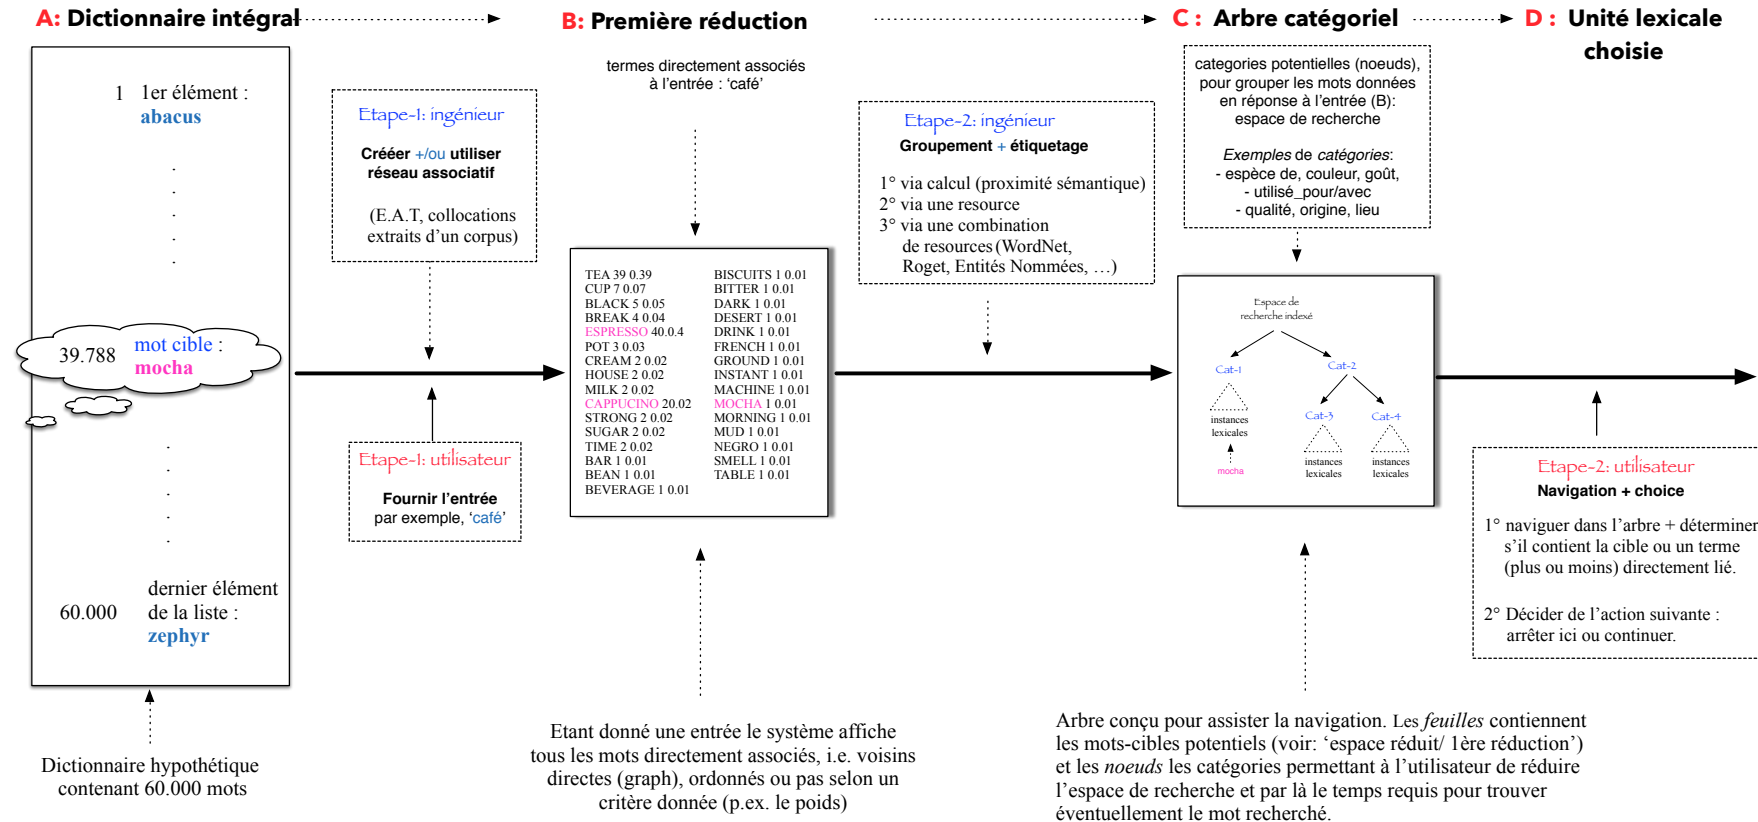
A: Dictionnaire intégral

B: Première réduction

C : Arbre catégoriel

D : Unité lexicale choisie

1 1er élément : abacus

.
.
.
.
.

39.788 mot cible : mocha

.
.
.
.
.

60.000 dernier élément de la liste : zephyr

Dictionnaire hypothétique contenant 60.000 mots

Etape-1: ingénieur

Crééer +/ou utiliser réseau associatif

(E.A.T, collocations extraits d'un corpus)

Etape-1: utilisateur

Fournir l'entrée par exemple, 'café'

termes directement associés à l'entrée : 'café'

| | |
|---|---|
| TEA 39 0.39 | BISCUITS 1 0.01 |
| CUP 7 0.07 | BITTER 1 0.01 |
| BLACK 5 0.05 | DARK 1 0.01 |
| BREAK 4 0.04 | DESERT 1 0.01 |
| ESPRESSO 40.0.4 | DRINK 1 0.01 |
| POT 3 0.03 | FRENCH 1 0.01 |
| CREAM 2 0.02 | GROUND 1 0.01 |
| HOUSE 2 0.02 | INSTANT 1 0.01 |
| MILK 2 0.02 | MACHINE 1 0.01 |
| CAPPUCINO 20.02 | MOCHA 1 0.01 |
| STRONG 2 0.02 | MORNING 1 0.01 |
| SUGAR 2 0.02 | MUD 1 0.01 |
| TIME 2 0.02 | NEGRO 1 0.01 |
| BAR 1 0.01 | SMELL 1 0.01 |
| BEAN 1 0.01 | TABLE 1 0.01 |
| BEVERAGE 1 0.01 | |

Etant donné une entrée le système affiche tous les mots directement associés, i.e. voisins directes (graph), ordonnés ou pas selon un critère donnée (p.ex. le poids)

Etape-2: ingénieur

Groupement + étiquetage

1° via calcul (proximité sémantique)
2° via une resource
3° via une combination de resources (WordNet, Roget, Entités Nommées, …)

categories potentielles (noeuds), pour grouper les mots données en réponse à l'entrée (B): espace de recherche

Exemples de catégories:
- espèce de, couleur, goût,
- utilisé_pour/avec
- qualité, origine, lieu

Espace de recherche indexé

Cat-1

Cat-2

Cat-3

Cat-4

instances lexicales

mocha

instances lexicales

instances lexicales

Arbre conçu pour assister la navigation. Les feuilles contiennent les mots-cibles potentiels (voir: 'espace réduit/ 1ère réduction') et les noeuds les catégories permettant à l'utilisateur de réduire l'espace de recherche et par là le temps requis pour trouver éventuellement le mot recherché.

Etape-2: utilisateur

Navigation + choice

1° naviguer dans l'arbre + déterminer s'il contient la cible ou un terme (plus ou moins) directement lié.

2° Décider de l'action suivante : arrêter ici ou continuer.